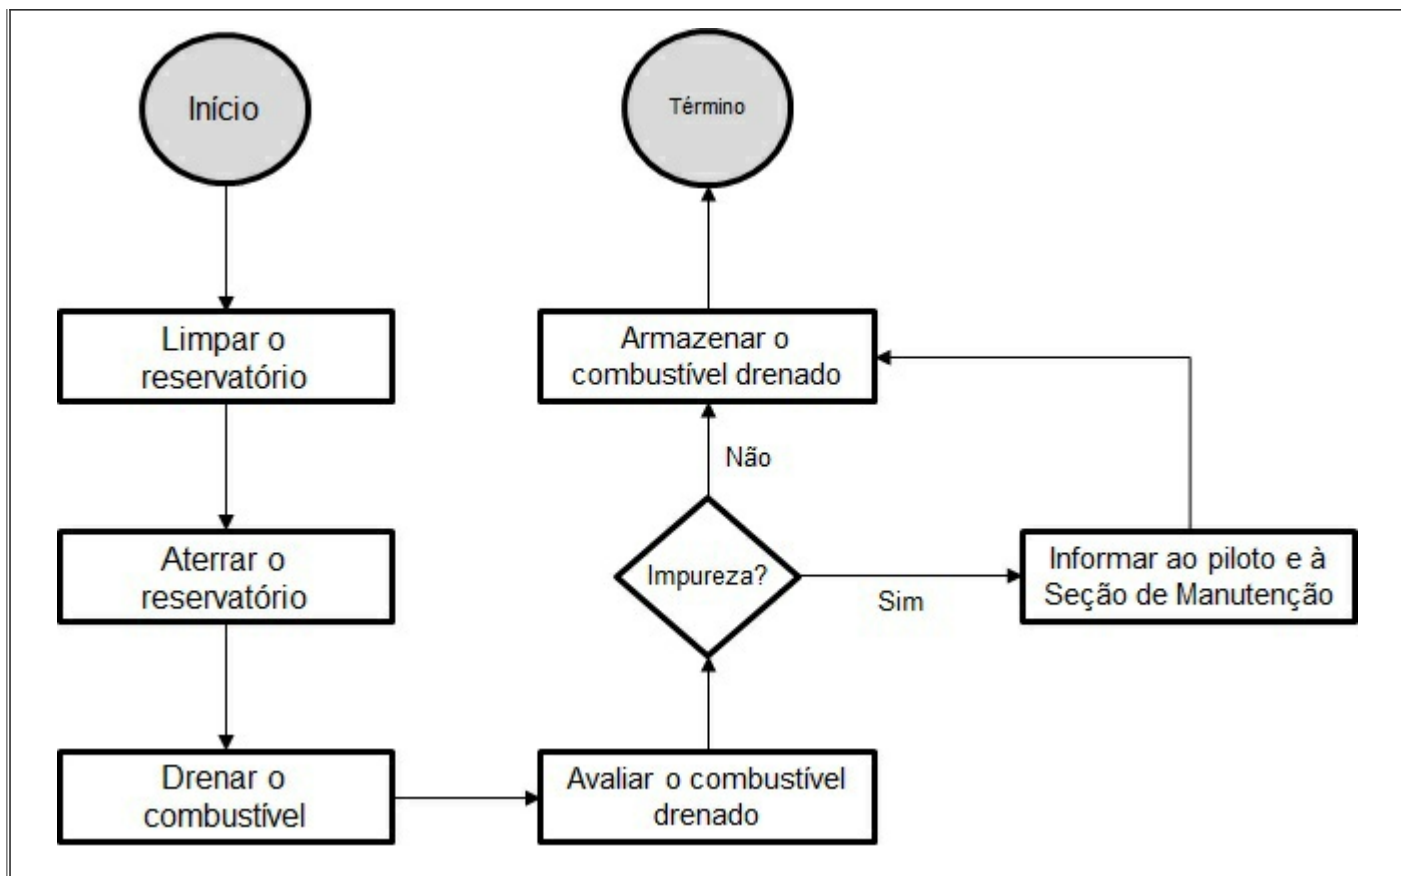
Início

Término

Limpar o reservatório

Aterrar o reservatório

Drenar o combustível

Avaliar o combustível drenado

Impureza?

Não

Sim

Armazenar o combustível drenado

Informar ao piloto e à Seção de Manutenção